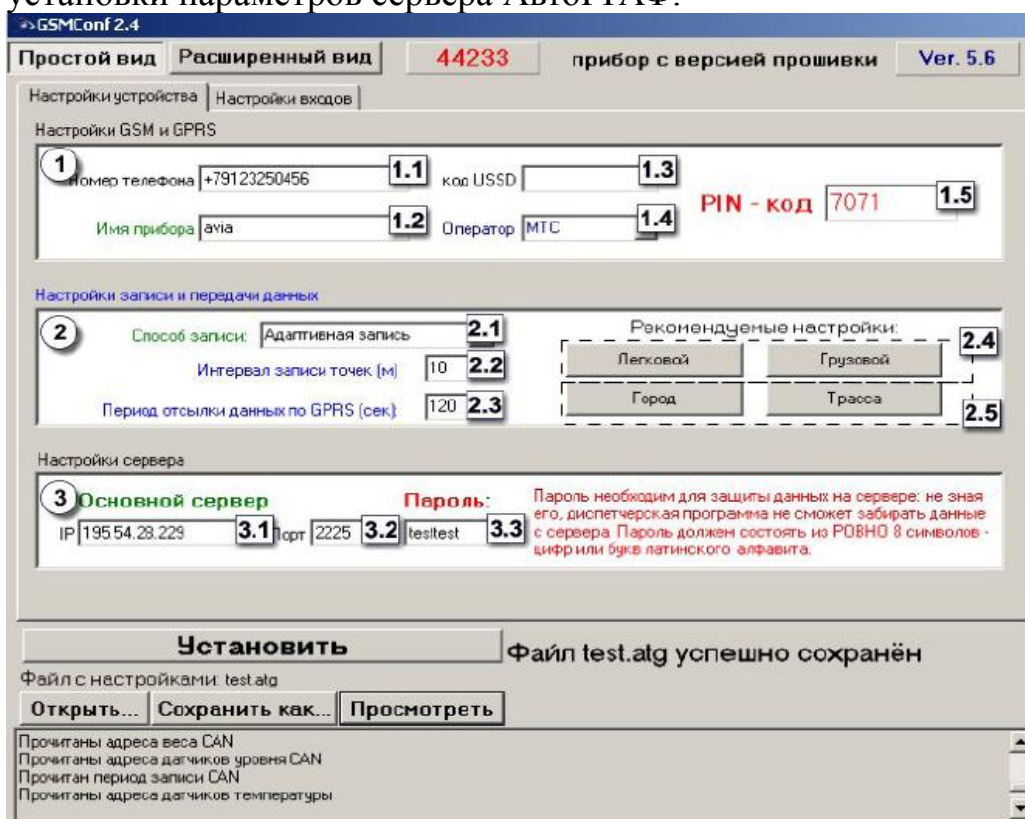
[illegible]

GSMConf 2.4

Простой вид | Расширенный вид | 44233 | прибор с версией прошивки | Ver. 5.6

Настройки устройства | Настройки входов

Настройки GSM и GPRS

1

Номер телефона +79123250456 1.1

код USSD 1.3

PIN - код 7071 1.5

Имя прибора avia 1.2

Оператор МТС 1.4

Настройки записи и передачи данных

2

Способ записи: Адаптивная запись 2.1

Интервал записи точек (м) 10 2.2

Период отсылки данных по GPRS (сек) 120 2.3

Рекомендуемые настройки:

Легковой | Грузовой 2.4

Город | Трасса 2.5

Настройки сервера

3 Основной сервер

IP 195.54.28.229 3.1 Порт 2225 3.2

Пароль: testtest 3.3

Пароль необходим для защиты данных на сервере: не зная его, диспетчерская программа не сможет забирать данные с сервера. Пароль должен состоять из РОВНО 8 символов - цифр или букв латинского алфавита.

Установить

Файл test.atg успешно сохранён

Файл с настройками: test.atg

Открыть... | Сохранить как... | Просмотреть

Прочитаны адреса веса CAN
Прочитаны адреса датчиков уровня CAN
Прочитан период записи CAN
Прочитаны адреса датчиков температуры